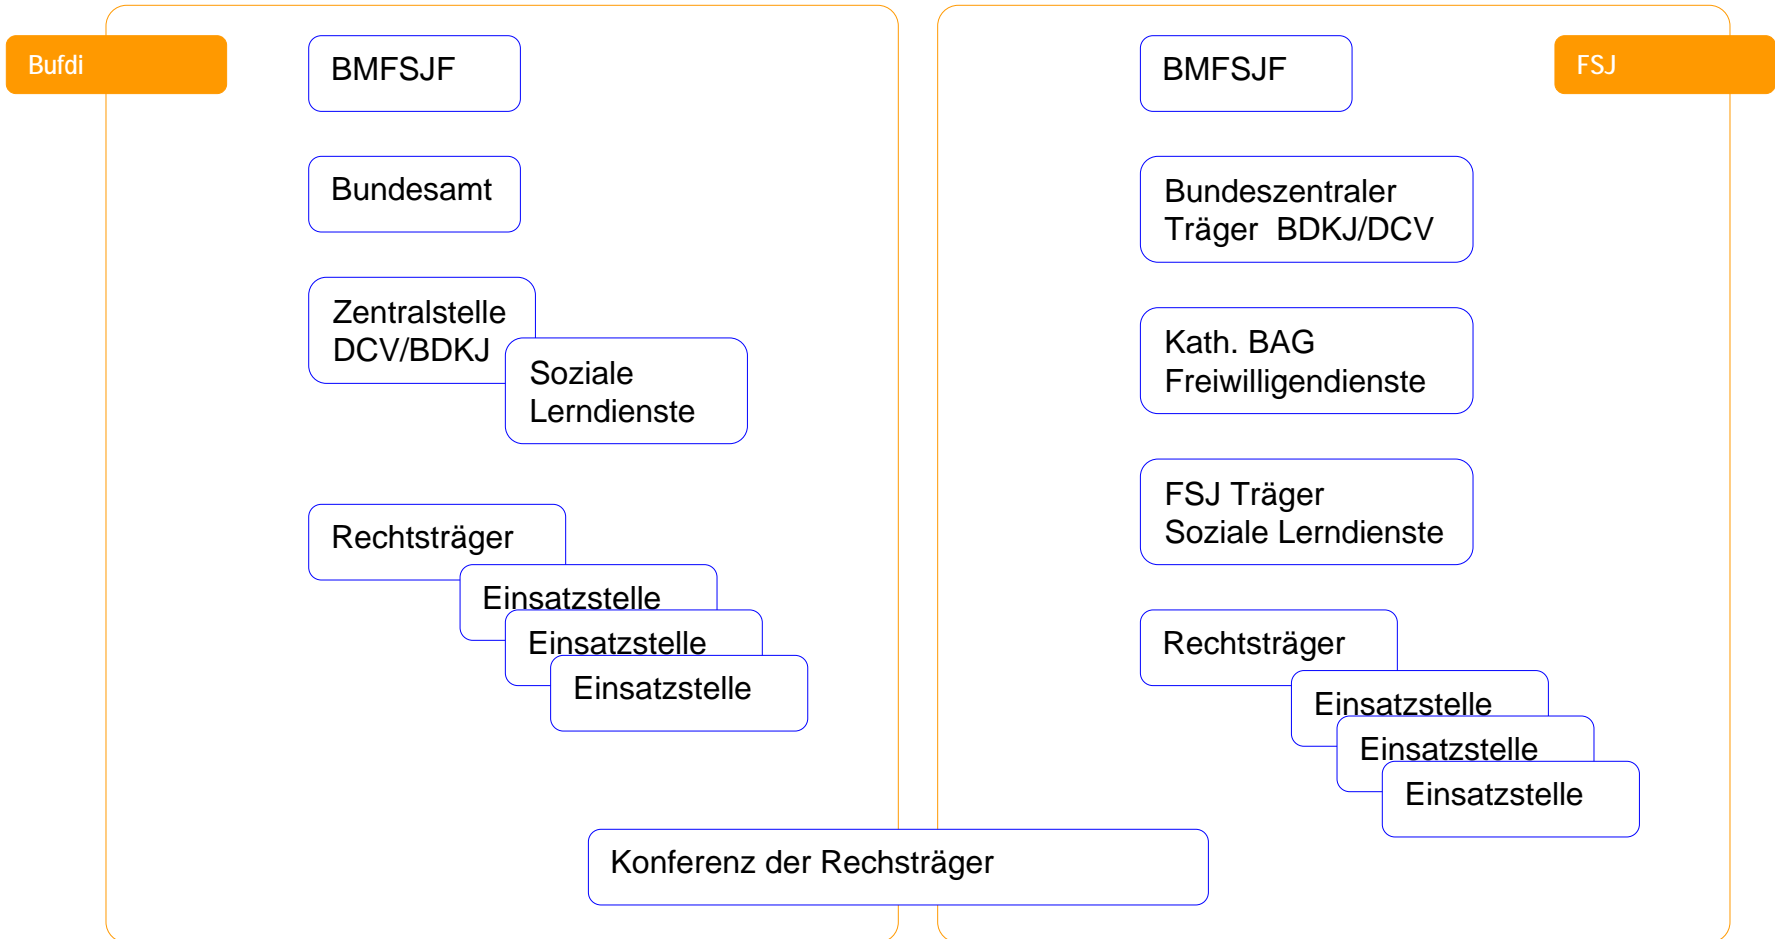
Bufdi

BMFSJF

Bundesamt

Zentralstelle DCV/BDKJ

Soziale Lerndienste

Rechtsträger

Einsatzstelle

Einsatzstelle

Einsatzstelle

BMFSJF

FSJ

Bundeszentraler Träger BDKJ/DCV

Kath. BAG Freiwilligendienste

FSJ Träger Soziale Lerndienste

Rechtsträger

Einsatzstelle

Einsatzstelle

Einsatzstelle

Konferenz der Rechsträger